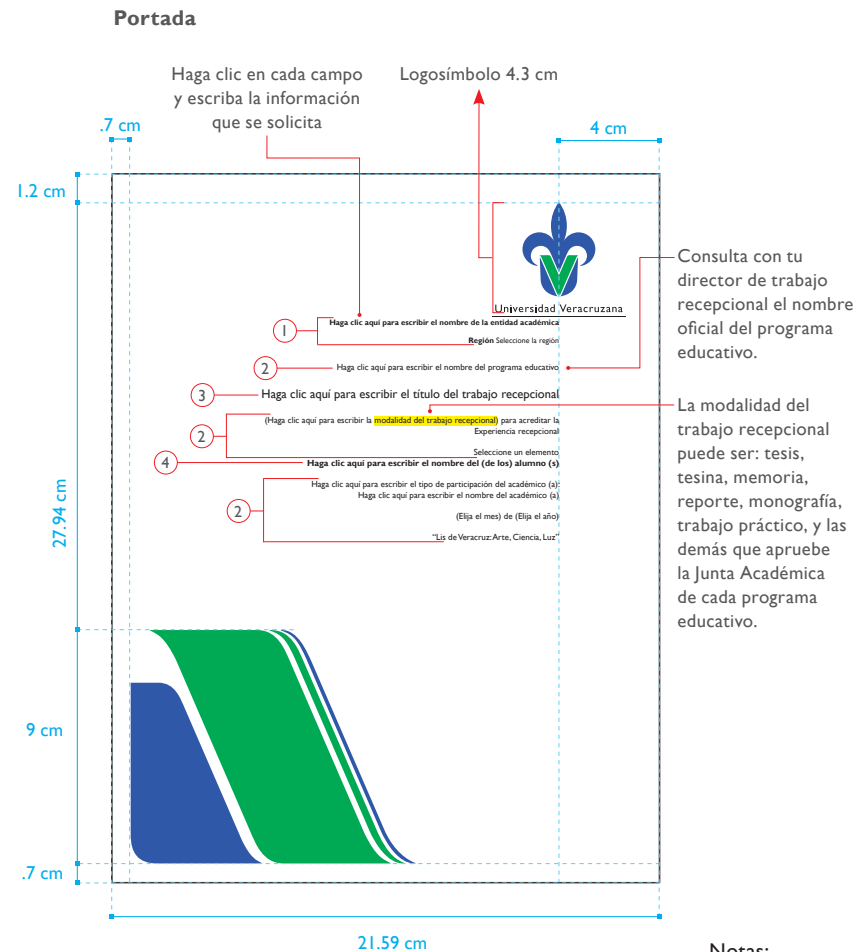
Portada

Haga clic en cada campo y escriba la información que se solicita

Logosímbolo 4.3 cm

.7 cm

4 cm

1.2 cm

Universidad Veracruzana

Consulta con tu director de trabajo recepcional el nombre oficial del programa educativo.

1 Haga clic aquí para escribir el nombre de la entidad académica

Región Seleccione la región

2 Haga clic aquí para escribir el nombre del programa educativo

3 Haga clic aquí para escribir el título del trabajo recepcional

La modalidad del trabajo recepcional puede ser: tesis, tesina, memoria, reporte, monografía, trabajo práctico, y las demás que apruebe la Junta Académica de cada programa educativo.

2 (Haga clic aquí para escribir la modalidad del trabajo recepcional) para acreditar la Experiencia recepcional

Seleccione un elemento

4 Haga clic aquí para escribir el nombre del (de los) alumno (s)

2 Haga clic aquí para escribir el tipo de participación del académico (a): Haga clic aquí para escribir el nombre del académico (a)

(Elija el mes) de (Elija el año)

"Lis de Veracruz: Arte, Ciencia, Luz"

27.94 cm

9 cm

.7 cm

21.59 cm

Notas: